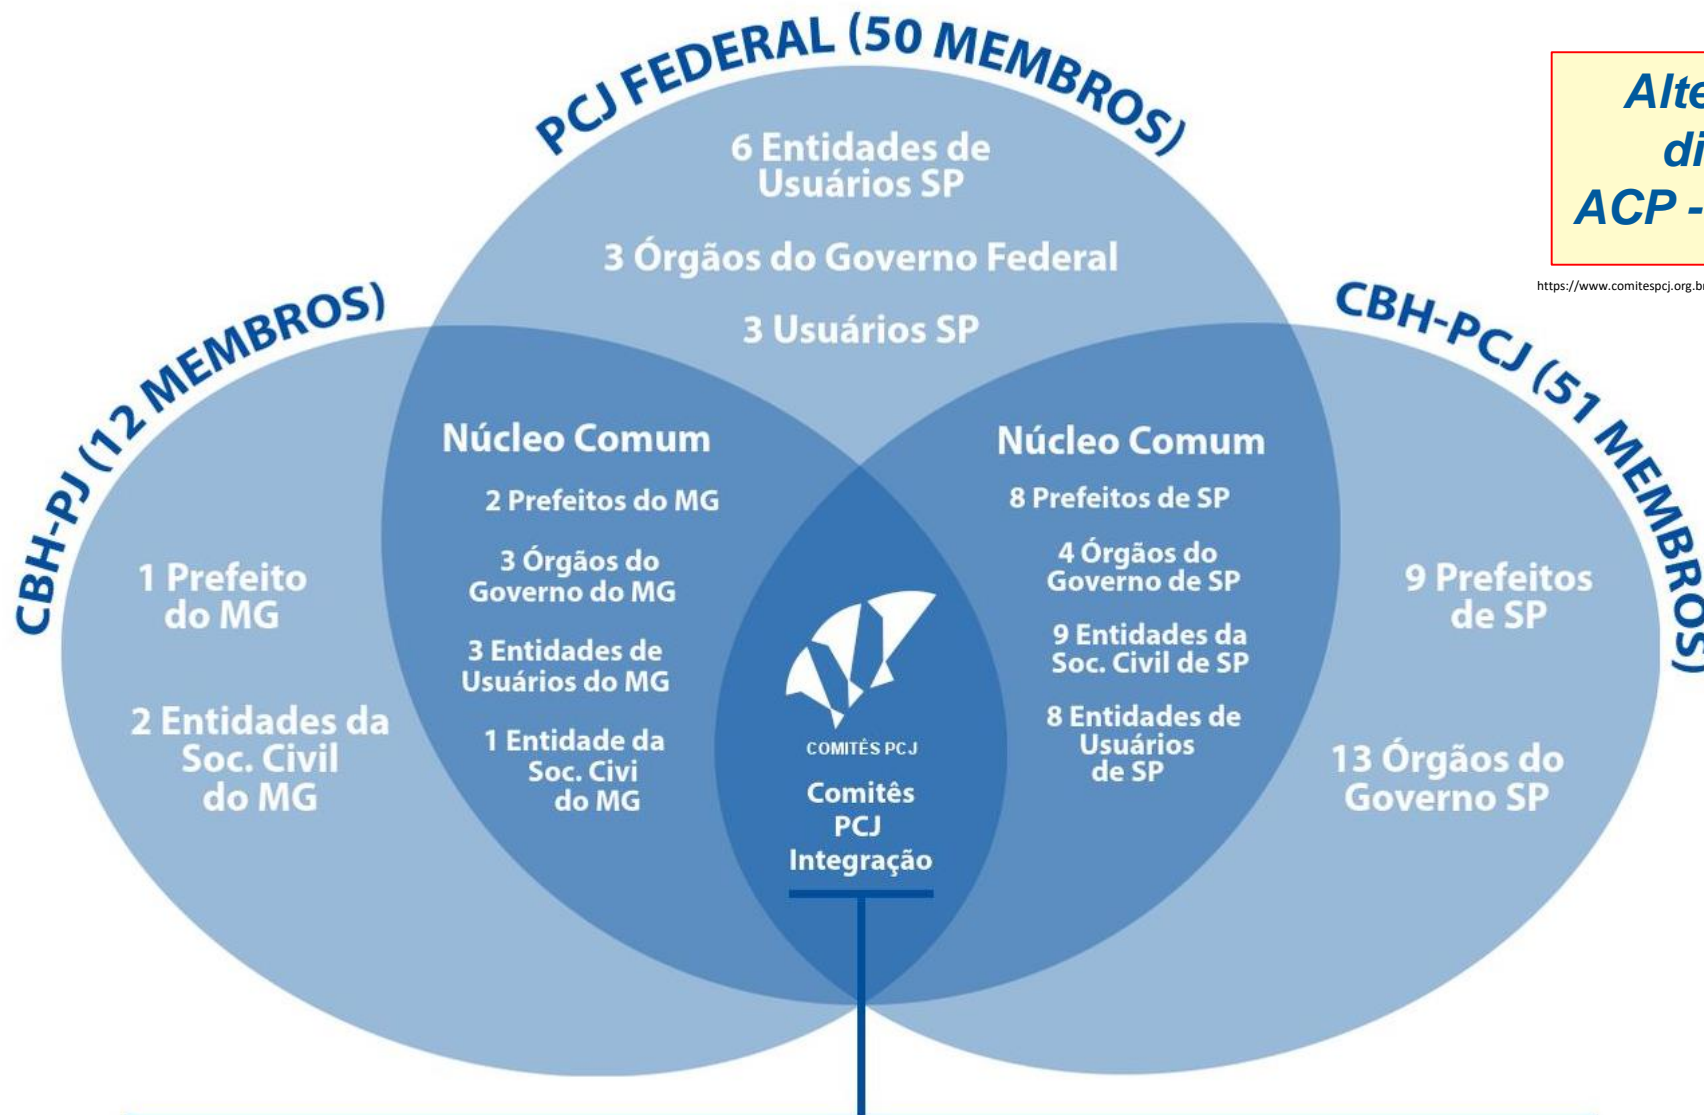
PCJ FEDERAL (50 MEMBROS)

6 Entidades de Usuários SP

3 Órgãos do Governo Federal

3 Usuários SP

Alte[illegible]
di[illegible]
ACP -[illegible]

https://www.comitespcj.org.b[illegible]

CBH-PJ (12 MEMBROS)

1 Prefeito do MG

2 Entidades da Soc. Civil do MG

Núcleo Comum

2 Prefeitos do MG

3 Órgãos do Governo do MG

3 Entidades de Usuários do MG

1 Entidade da Soc. Civi do MG

COMITÊS PCJ

Comitês PCJ Integração

Núcleo Comum

8 Prefeitos de SP

4 Órgãos do Governo de SP

9 Entidades da Soc. Civil de SP

8 Entidades de Usuários de SP

CBH-PCJ (51 MEMBROS)

9 Prefeitos de SP

13 Órgãos do Governo SP